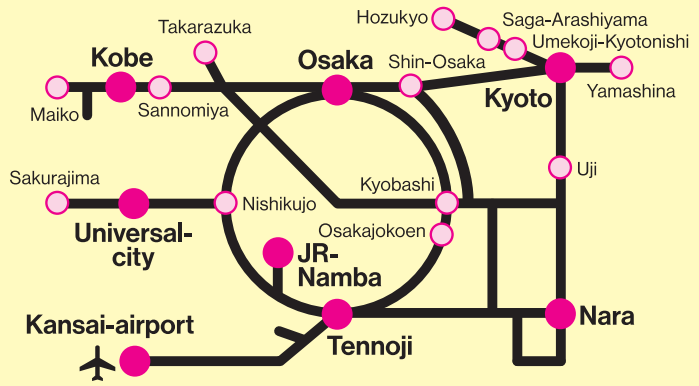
Hozukyo
Saga-Arashiyama
Takarazuka
Umekoji-Kyotonishi
Kobe
Osaka
Shin-Osaka
Kyoto
Yamashina
Maiko
Sannomiya
Uji
Sakurajima
Kyobashi
Nishikujo
Universal-city
Osakajokoen
JR-Namba
Kansai-airport
Nara
Tennoji